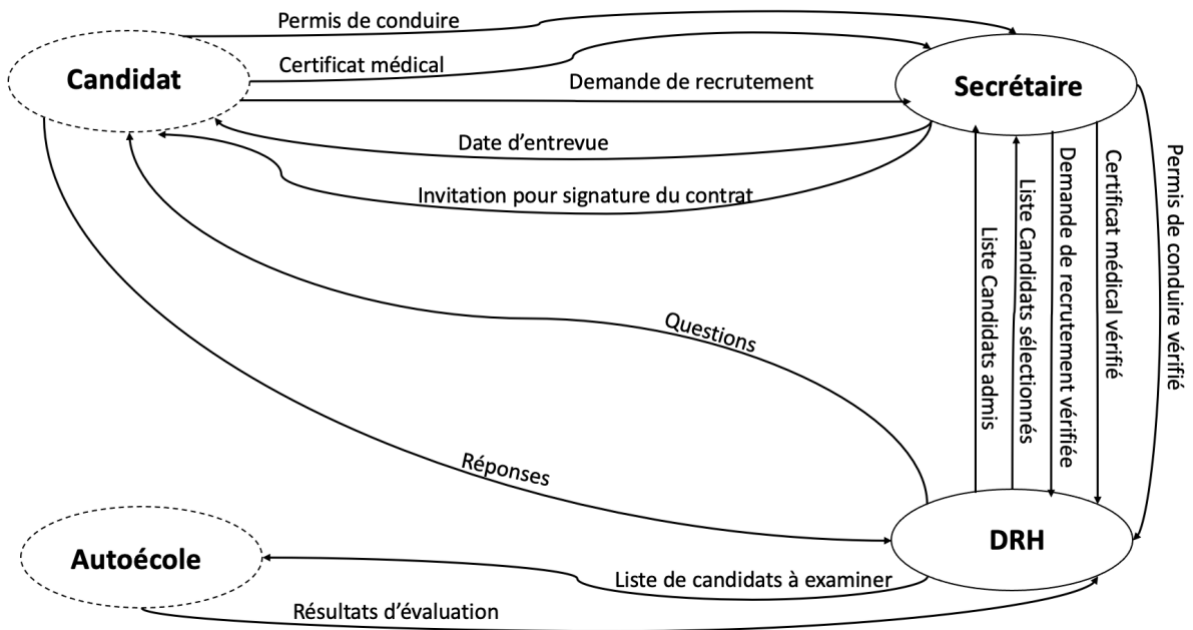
Candidat

Permis de conduire

Certificat médical

Demande de recrutement

Secrétaire

Date d'entrevue

Invitation pour signature du contrat

Liste Candidats admis

Liste Candidats sélectionnés

Demande de recrutement vérifiée

Certificat médical vérifié

Permis de conduire vérifié

Questions

Réponses

Autoécole

DRH

Liste de candidats à examiner

Résultats d'évaluation